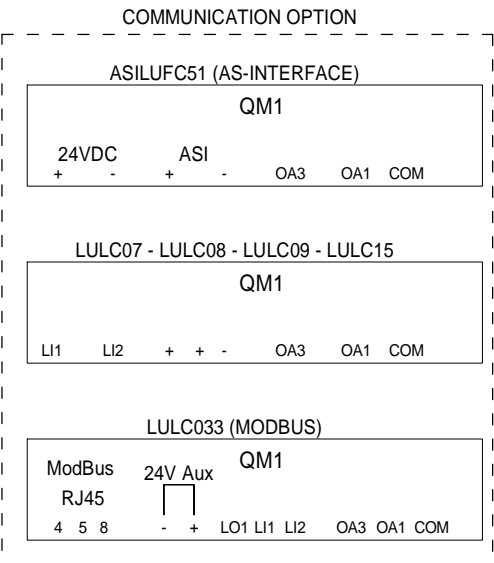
COMMUNICATION OPTION

ASILUFC51 (AS-INTERFACE)

QM1

24VDC
+ -

ASI
+ -

OA3 OA1 COM

LULC07 - LULC08 - LULC09 - LULC15

QM1

LI1 LI2 + + - OA3 OA1 COM

LULC033 (MODBUS)

QM1

ModBus
RJ45
4 5 8

24V Aux
- +

LO1 LI1 LI2 OA3 OA1 COM